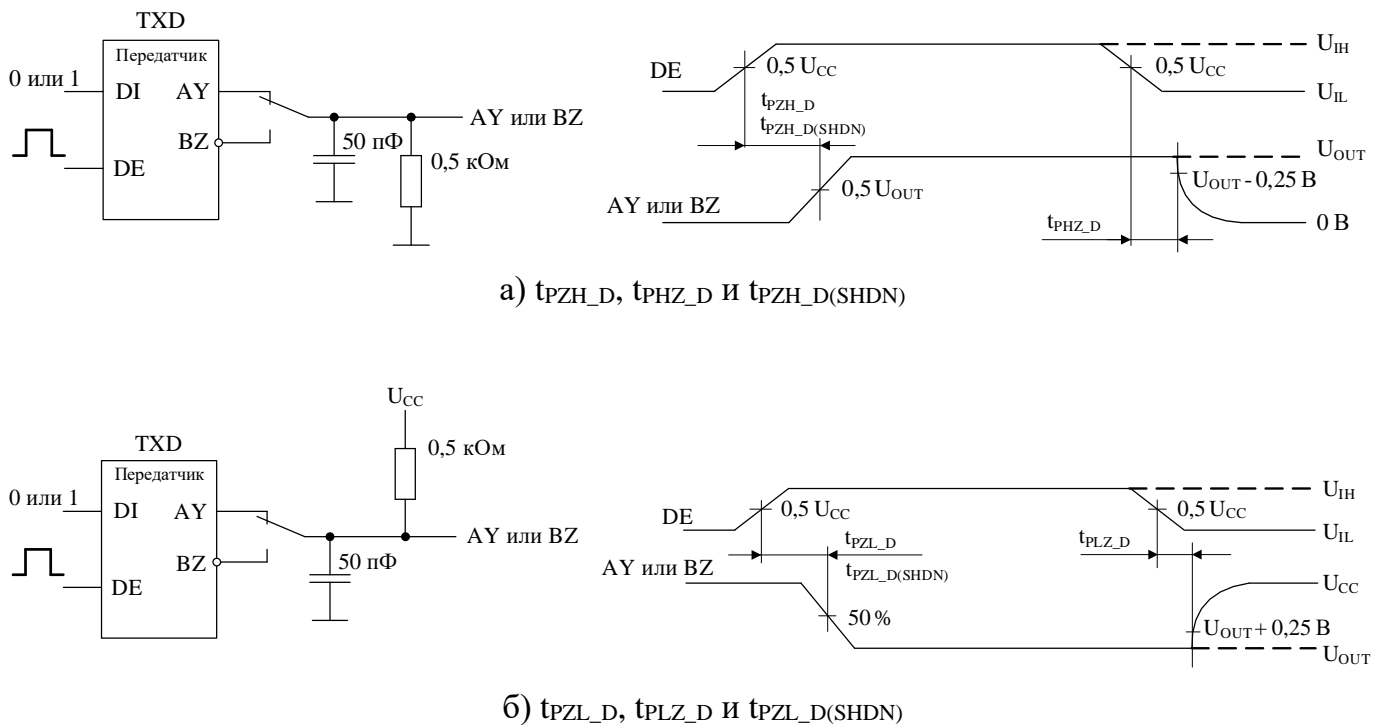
TXD

Передатчик

0 или 1

DI

AY

BZ

DE

50 пФ

0,5 кОм

AY или BZ

DE

$0,5\ U_{CC}$

$t_{PZH\_D}$

$t_{PZH\_D(SHDN)}$

$0,5\ U_{CC}$

$U_{IH}$

$U_{IL}$

$U_{OUT}$

AY или BZ

$0,5\ U_{OUT}$

$U_{OUT} - 0,25$ В

$t_{PHZ\_D}$

0 В

а) $t_{PZH\_D}$, $t_{PHZ\_D}$ и $t_{PZH\_D(SHDN)}$

$U_{CC}$

TXD

Передатчик

0,5 кОм

0 или 1

DI

AY

AY или BZ

BZ

50 пФ

DE

DE

$0,5\ U_{CC}$

$t_{PZL\_D}$

$t_{PZL\_D(SHDN)}$

AY или BZ

50 %

$t_{PLZ\_D}$

$0,5\ U_{CC}$

$U_{IH}$

$U_{IL}$

$U_{CC}$

$U_{OUT} + 0,25$ В

$U_{OUT}$

б) $t_{PZL\_D}$, $t_{PLZ\_D}$ и $t_{PZL\_D(SHDN)}$